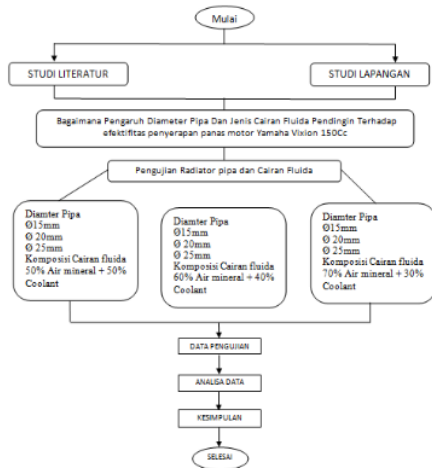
Mulai

STUDI LITERATUR

STUDI LAPANGAN

Bagaimana Pengaruh Diameter Pipa Dan Jenis Cairan Fluida Pendingin Terhadap efektifitas penyerapan panas motor Yamaha Vixion 150Cc

Pengujian Radiator pipa dan Cairan Fluida

Diamter Pipa
Ø15mm
Ø 20mm
Ø 25mm
Komposisi Cairan fluida
50% Air mineral + 50% Coolant

Diamter Pipa
Ø15mm
Ø 20mm
Ø 25mm
Komposisi Cairan fluida
60% Air mineral + 40% Coolant

Diamter Pipa
Ø15mm
Ø 20mm
Ø 25mm
Komposisi Cairan fluida
70% Air mineral + 30% Coolant

DATA PENGUJIAN

ANALISA DATA

KESIMPULAN

SELESAI